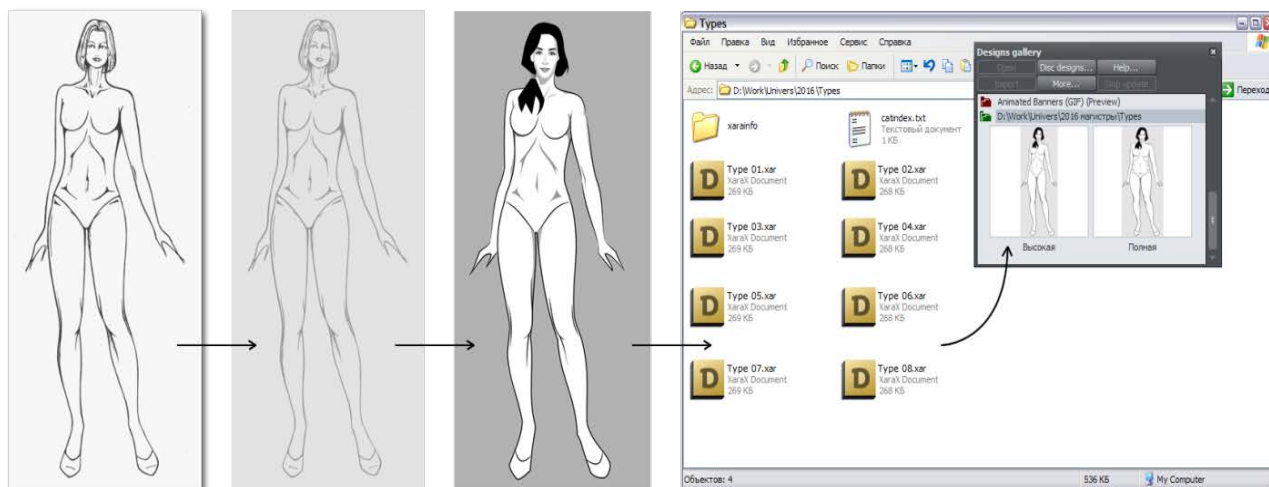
Types

Файл Правка Вид Избранное Сервис Справка

Назад Поиск Папки

Адрес: D:\Work\Univers\2016\Types

Переход

xarainfo

catindex.txt
Текстовый документ
1 КБ

Type 01.xar
XaraX Document
269 КБ

Type 02.xar
XaraX Document
268 КБ

Type 03.xar
XaraX Document
269 КБ

Type 04.xar
XaraX Document
268 КБ

Type 05.xar
XaraX Document
269 КБ

Type 06.xar
XaraX Document
268 КБ

Type 07.xar
XaraX Document
269 КБ

Type 08.xar
XaraX Document
268 КБ

Designs gallery

Open Disc designs... Help...
Import More... Stop update

Animated Banners (GIF) (Preview)
D:\Work\Univers\2016 магистры\Types

Высокая

Полная

Объектов: 4

536 КБ

My Computer